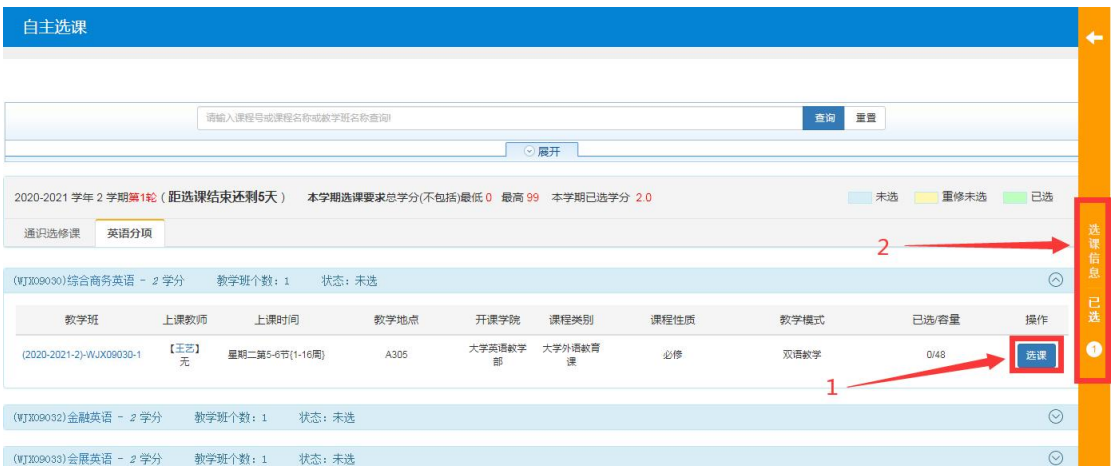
自主选课

请输入课程号或课程名称或教学班名称查询!

查询 重置

展开

2020-2021 学年 2 学期第1轮（距选课结束还剩5天） 本学期选课要求总学分(不包括)最低 0 最高 99 本学期已选学分 2.0

未选 重修未选 已选

通识选修课 英语分项

(WJX09030)综合商务英语 - 2 学分 教学班个数：1 状态：未选

| 教学班 | 上课教师 | 上课时间 | 教学地点 | 开课学院 | 课程类别 | 课程性质 | 教学模式 | 已选/容量 | 操作 |
|---|---|---|---|---|---|---|---|---|---|
| (2020-2021-2)-WJX09030-1 | 【王艺】无 | 星期二第5-6节{1-16周} | A305 | 大学英语教学部 | 大学外语教育课 | 必修 | 双语教学 | 0/48 | 选课 |

(WJX09032)金融英语 - 2 学分 教学班个数：1 状态：未选

(WJX09033)会展英语 - 2 学分 教学班个数：1 状态：未选

选课信息

已选

1

2

1